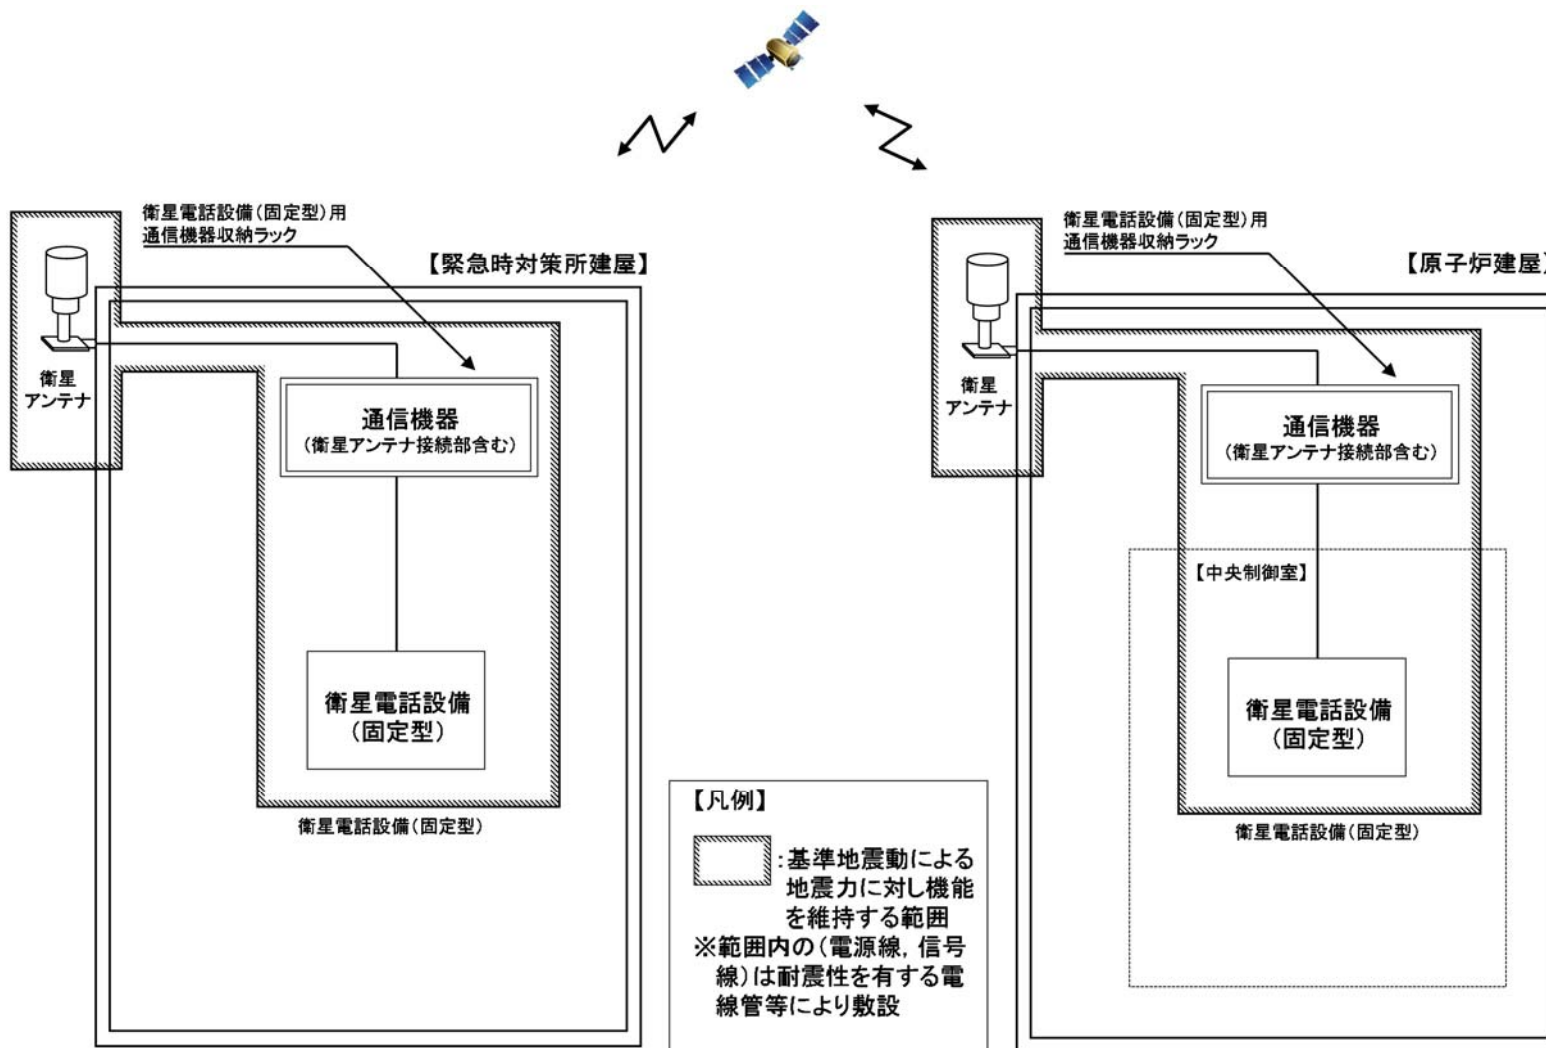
衛星電話設備(固定型)用
通信機器収納ラック

【緊急時対策所建屋】

衛星
アンテナ

通信機器
(衛星アンテナ接続部含む)

衛星電話設備
(固定型)

衛星電話設備(固定型)

【凡例】

:基準地震動による地震力に対し機能を維持する範囲
※範囲内の(電源線, 信号線)は耐震性を有する電線管等により敷設

衛星電話設備(固定型)用
通信機器収納ラック

【原子炉建屋】

衛星
アンテナ

通信機器
(衛星アンテナ接続部含む)

【中央制御室】

衛星電話設備
(固定型)

衛星電話設備(固定型)